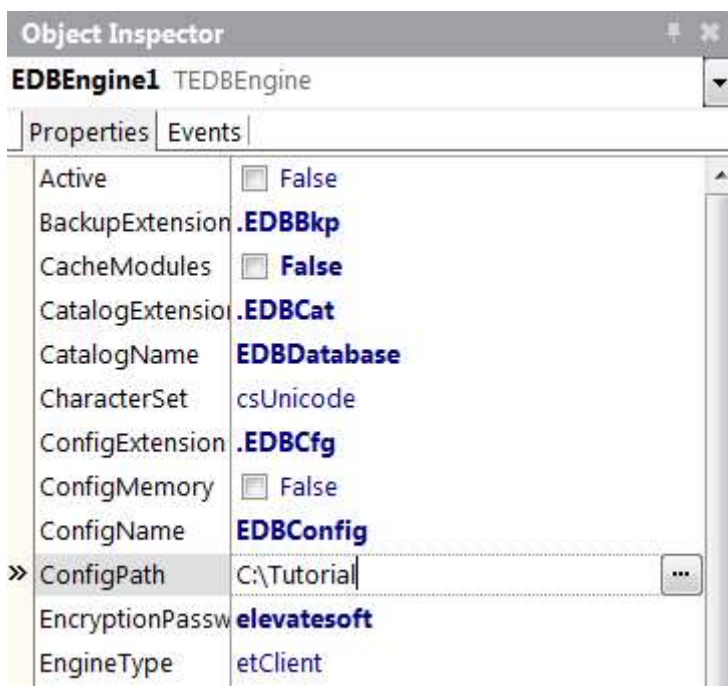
Object Inspector

EDBEngine1 TEDBEngine

Properties | Events

| | |
|---|---|
| Active | False |
| BackupExtension | .EDBBkp |
| CacheModules | False |
| CatalogExtensio | .EDBCat |
| CatalogName | EDBDatabase |
| CharacterSet | csUnicode |
| ConfigExtension | .EDBCfg |
| ConfigMemory | False |
| ConfigName | EDBConfig |
| » ConfigPath | C:\Tutorial ... |
| EncryptionPassw | elevatesoft |
| EngineType | etClient |